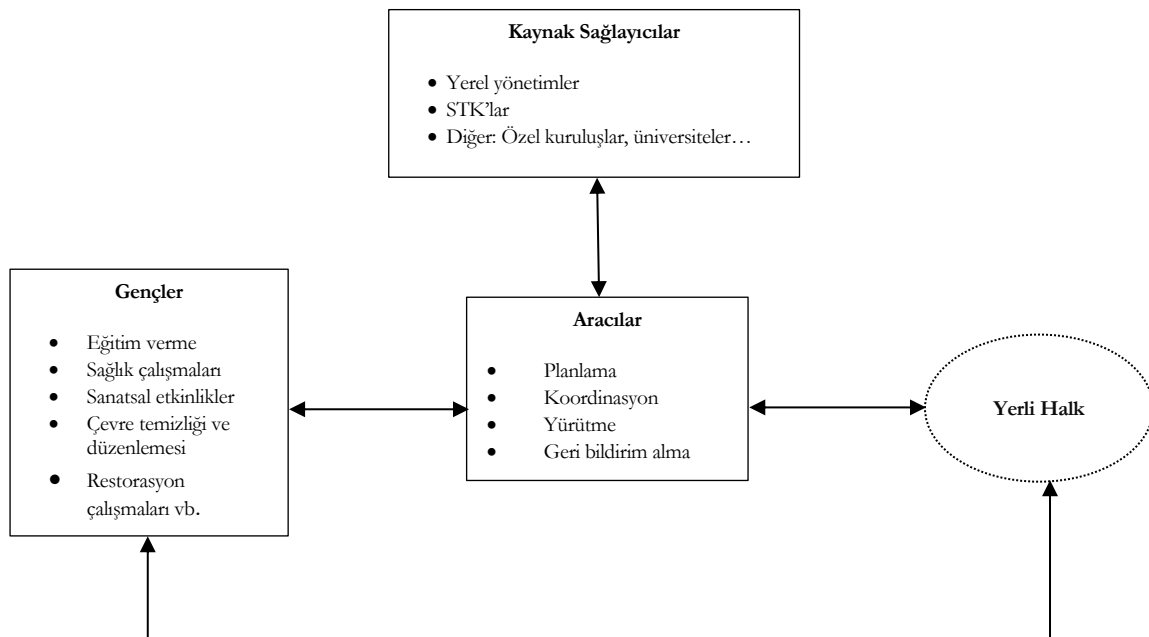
Kaynak Sağlayıcılar

- Yerel yönetimler
- STK'lar
- Diğer: Özel kuruluşlar, üniversiteler…

Gençler

- Eğitim verme
- Sağlık çalışmaları
- Sanatsal etkinlikler
- Çevre temizliği ve düzenlemesi
- Restorasyon çalışmaları vb.

Aracılar

- Planlama
- Koordinasyon
- Yürütme
- Geri bildirim alma

Yerli Halk